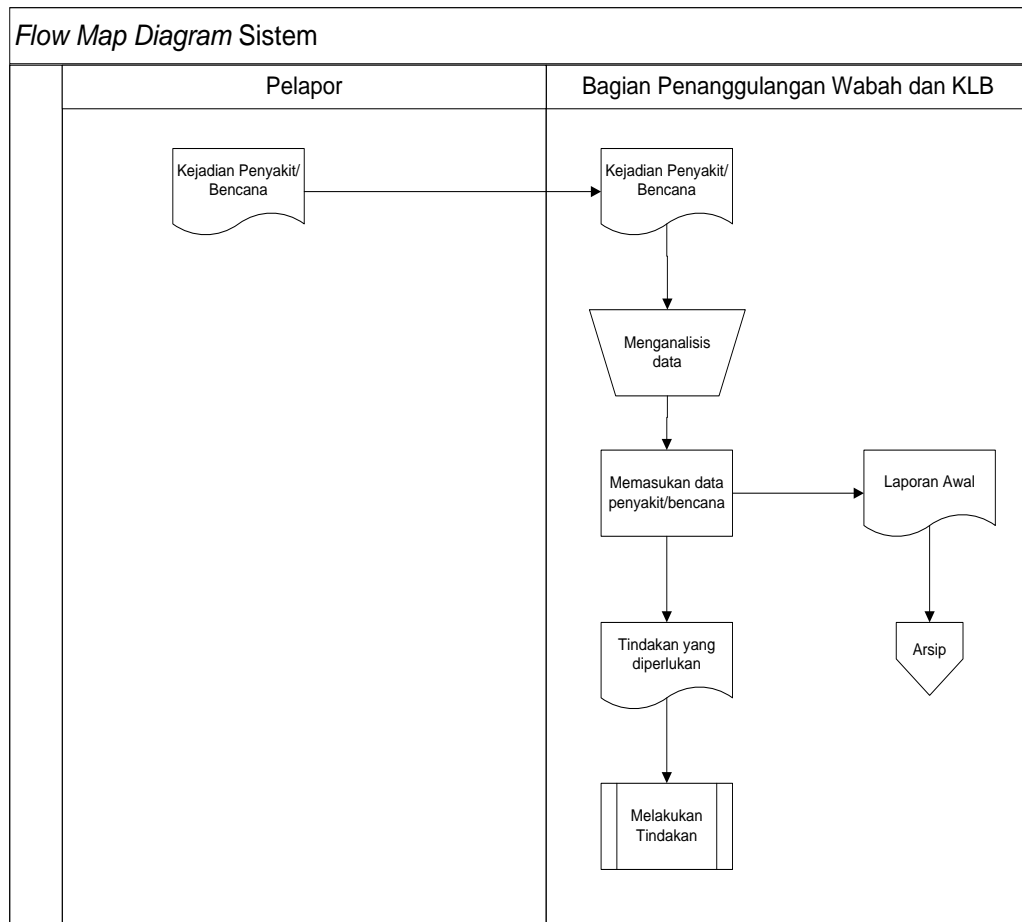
*Flow Map Diagram* Sistem

Pelapor

Bagian Penanggulangan Wabah dan KLB

Kejadian Penyakit/ Bencana

Kejadian Penyakit/ Bencana

Menganalisis data

Memasukan data penyakit/bencana

Laporan Awal

Tindakan yang diperlukan

Arsip

Melakukan Tindakan